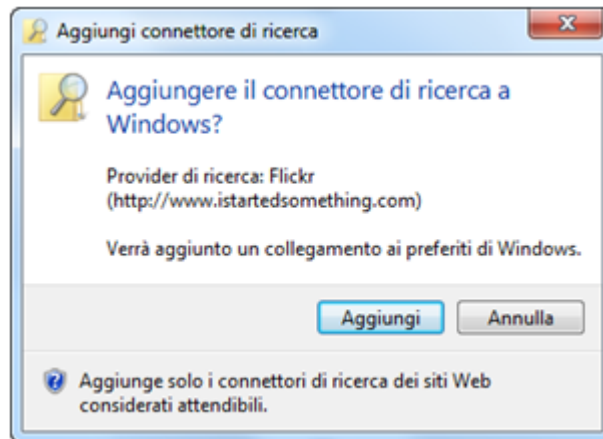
Aggiungi connettore di ricerca

Aggiungere il connettore di ricerca a Windows?

Provider di ricerca: Flickr
(http://www.istartedsomething.com)

Verrà aggiunto un collegamento ai preferiti di Windows.

Aggiungi

Annulla

Aggiunge solo i connettori di ricerca dei siti Web considerati attendibili.